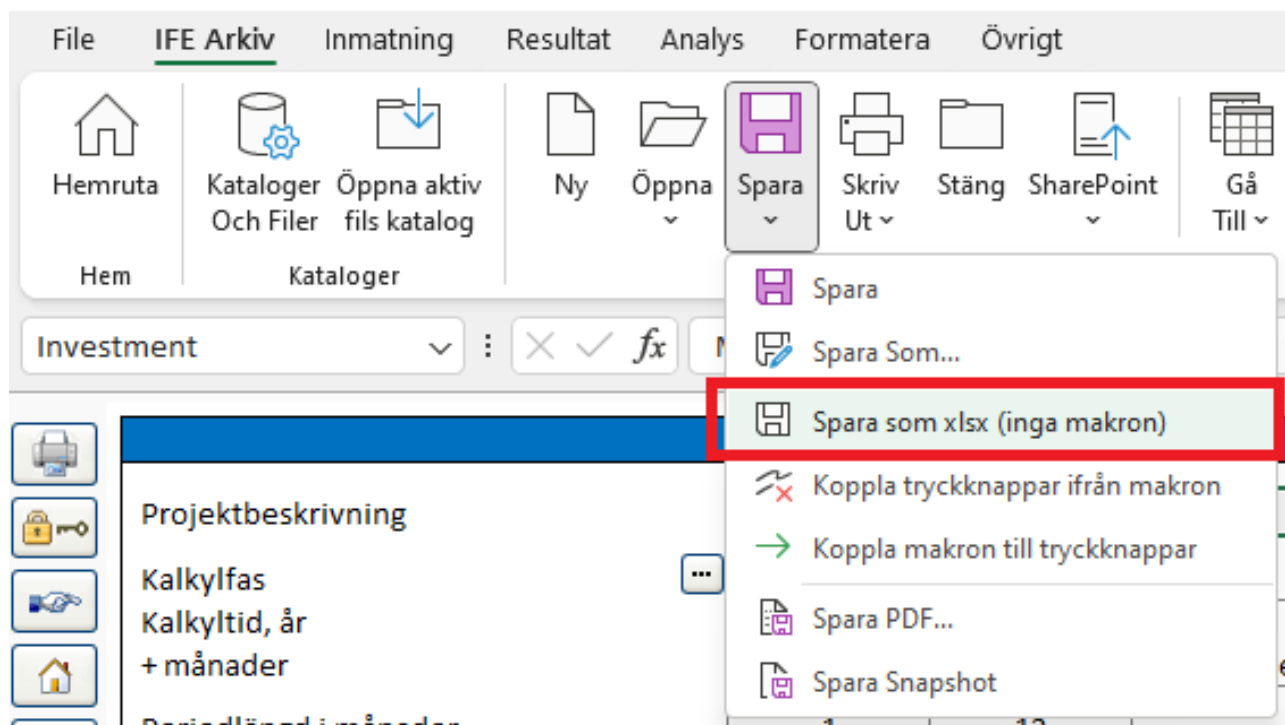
File IFE Arkiv Inmatning Resultat Analys Formatera Övrigt

Hemruta
Hem

Kataloger Och Filer
Öppna aktiv fils katalog
Kataloger

Ny
Öppna
Spara
Skriv Ut
Stäng
SharePoint
Gå Till

Spara
Spara Som...
Spara som xlsx (inga makron)
Koppla tryckknappar ifrån makron
Koppla makron till tryckknappar
Spara PDF...
Spara Snapshot

Investment
$fx$

Projektbeskrivning
Kalkylfas
Kalkyltid, år
+ månader
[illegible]